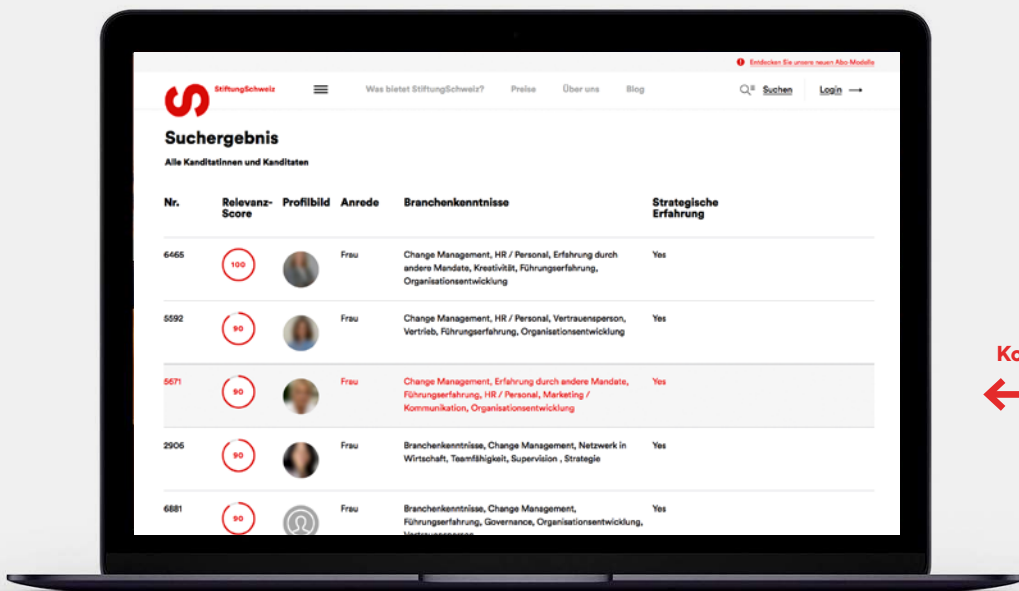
Entdecken Sie unsere neuen Abo Modelle

StiftungSchweiz

Was bietet StiftungSchweiz? Preise Über uns Blog

Suchen Login

Suchergebnis

Alle Kanditatinnen und Kanditaten

| Nr. | Relevanz-Score | Profilbild | Anrede | Branchenkenntnisse | Strategische Erfahrung |
|---|---|---|---|---|---|
| 6465 | 100 | | Frau | Change Management, HR / Personal, Erfahrung durch andere Mandate, Kreativität, Führungserfahrung, Organisationsentwicklung | Yes |
| 5592 | 90 | | Frau | Change Management, HR / Personal, Vertrauensperson, Vertrieb, Führungserfahrung, Organisationsentwicklung | Yes |
| 5671 | 90 | | Frau | Change Management, Erfahrung durch andere Mandate, Führungserfahrung, HR / Personal, Marketing / Kommunikation, Organisationsentwicklung | Yes |
| 2906 | 90 | | Frau | Branchenkenntnisse, Change Management, Netzwerk in Wirtschaft, Teamfähigkeit, Supervision , Strategie | Yes |
| 6881 | 90 | | Frau | Branchenkenntnisse, Change Management, Führungserfahrung, Governance, Organisationsentwicklung, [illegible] | Yes |

Ko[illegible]